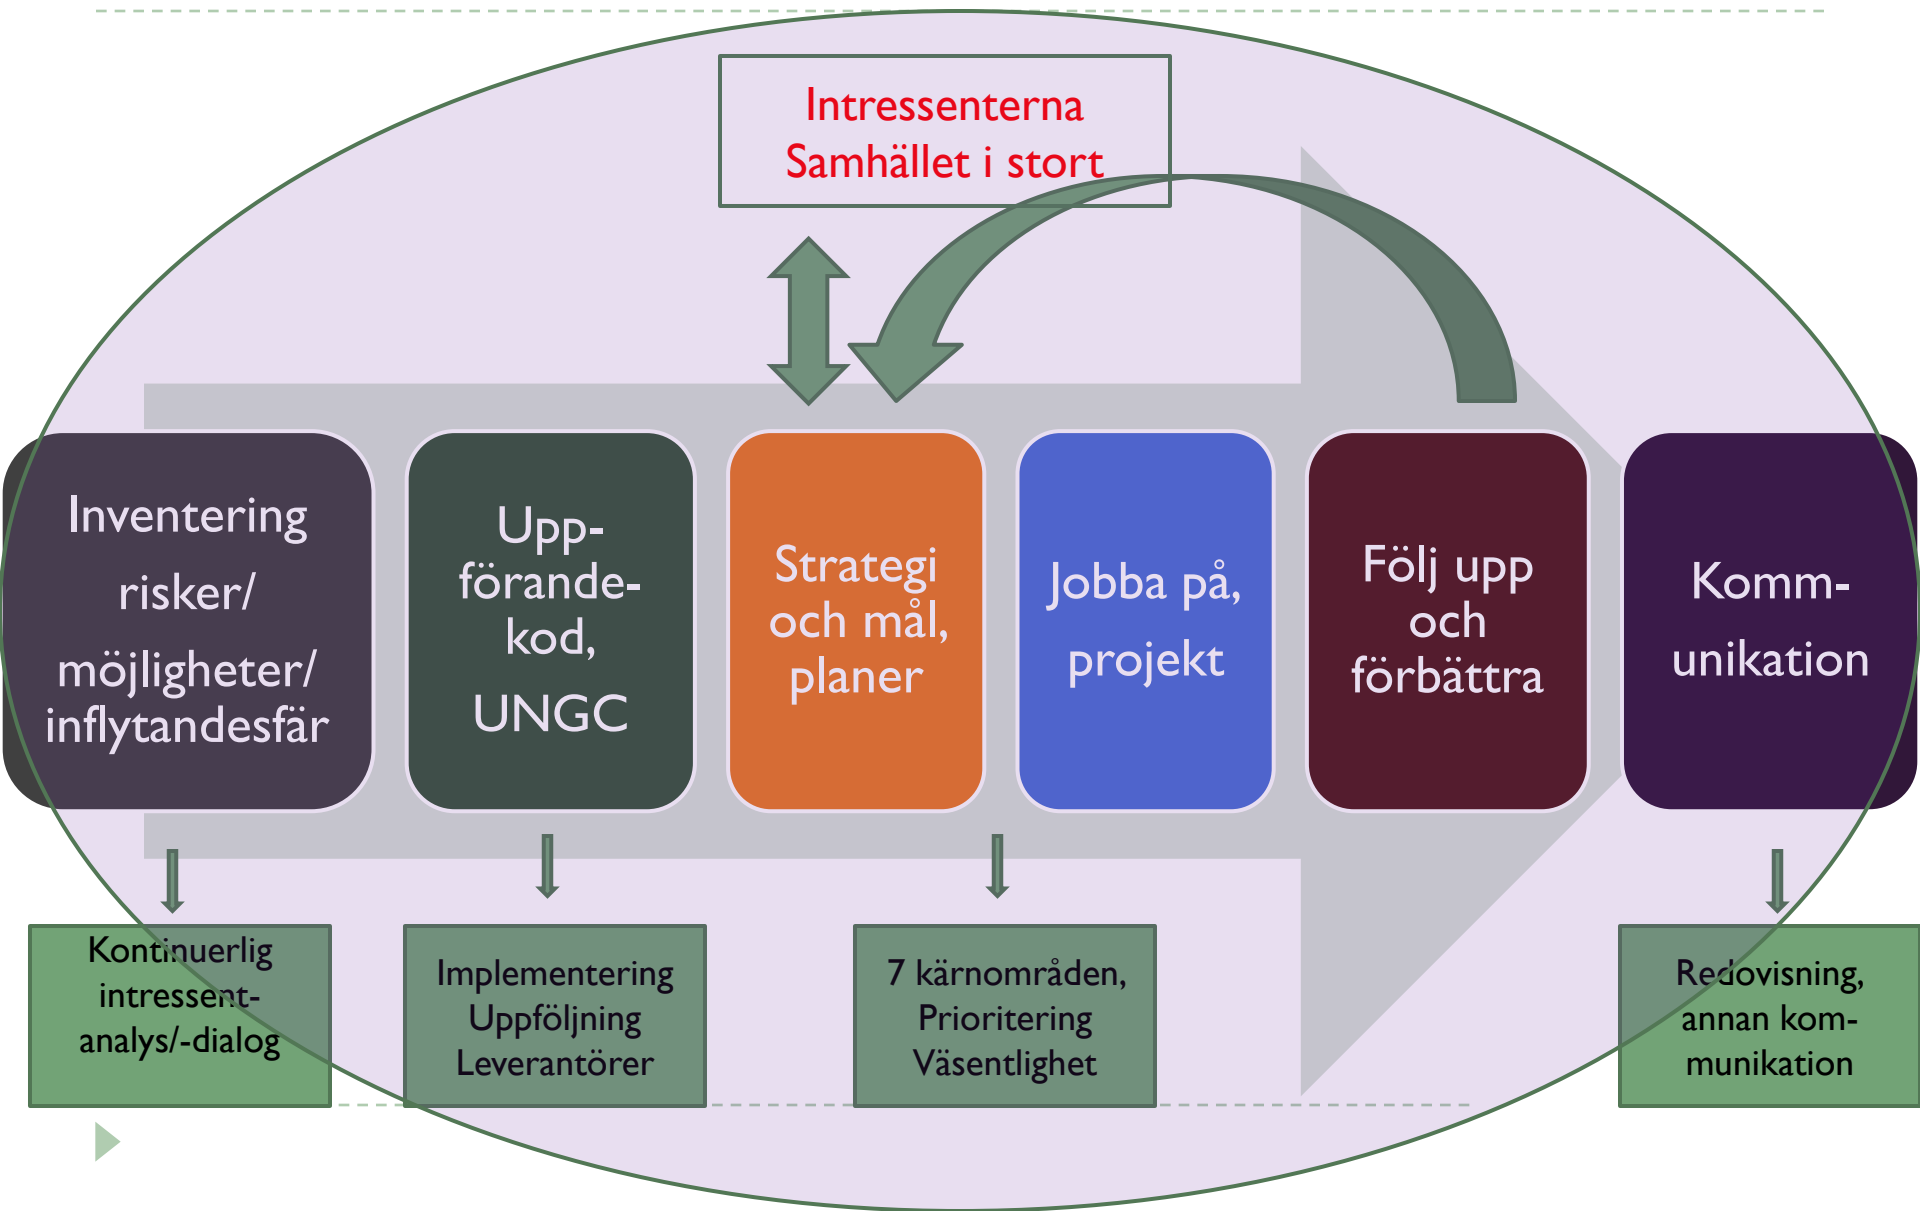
Intressenterna
Samhället i stort

Inventering risker/ möjligheter/ inflytandesfär

Upp-förande-kod, UNGC

Strategi och mål, planer

Jobba på, projekt

Följ upp och förbättra

Komm-unikation

Kontinuerlig intressent-analys/-dialog

Implementering
Uppföljning
Leverantörer

7 kärnområden,
Prioritering
Väsentlighet

Redovisning, annan kom-munikation